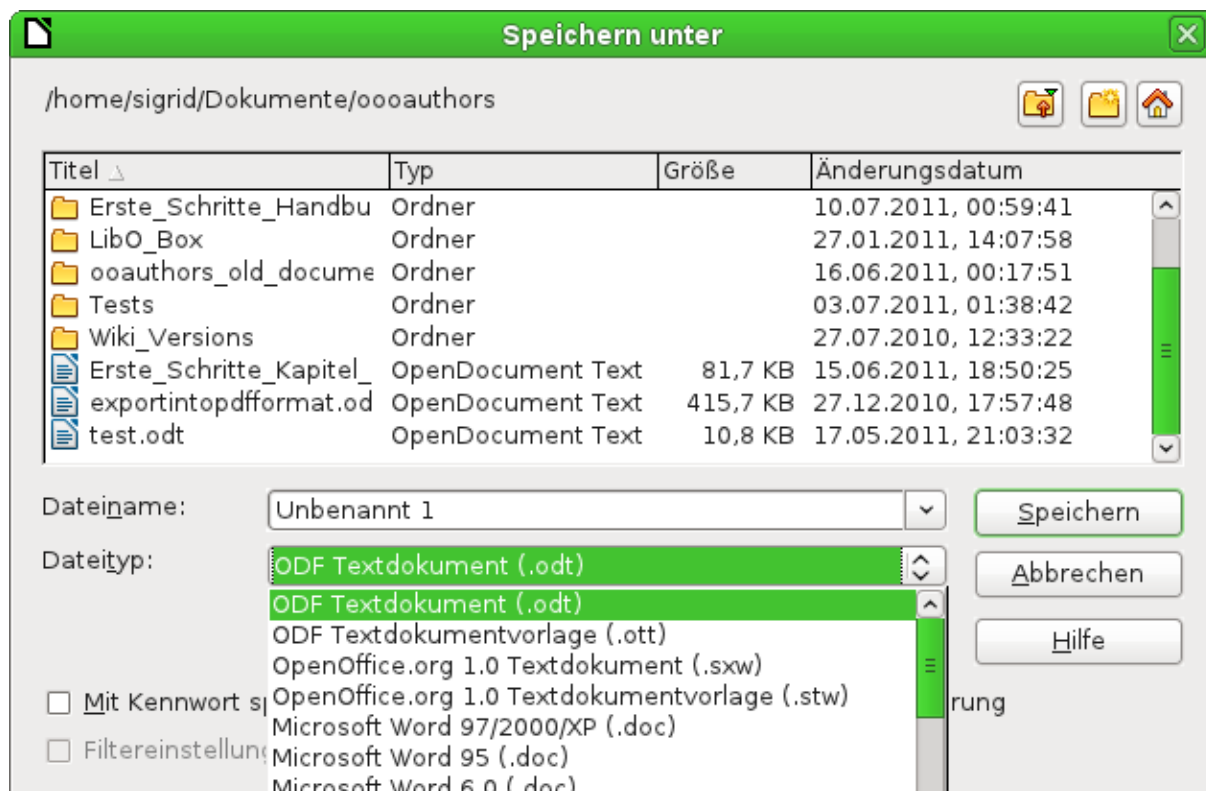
Speichern unter

/home/sigrid/Dokumente/oooauthors

| Titel | Typ | Größe | Änderungsdatum |
|---|---|---|---|
| Erste_Schritte_Handbu | Ordner | | 10.07.2011, 00:59:41 |
| LibO_Box | Ordner | | 27.01.2011, 14:07:58 |
| ooauthors_old_docume | Ordner | | 16.06.2011, 00:17:51 |
| Tests | Ordner | | 03.07.2011, 01:38:42 |
| Wiki_Versions | Ordner | | 27.07.2010, 12:33:22 |
| Erste_Schritte_Kapitel_ | OpenDocument Text | 81,7 KB | 15.06.2011, 18:50:25 |
| exportintopdfformat.od | OpenDocument Text | 415,7 KB | 27.12.2010, 17:57:48 |
| test.odt | OpenDocument Text | 10,8 KB | 17.05.2011, 21:03:32 |

Dateiname: Unbenannt 1

Speichern

Dateityp: ODF Textdokument (.odt)

Abbrechen

ODF Textdokument (.odt)
ODF Textdokumentvorlage (.ott)
OpenOffice.org 1.0 Textdokument (.sxw)
OpenOffice.org 1.0 Textdokumentvorlage (.stw)
Microsoft Word 97/2000/XP (.doc)
Microsoft Word 95 (.doc)
Microsoft Word 6.0 (.doc)

Hilfe

Mit Kennwort sp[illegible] rung

Filtereinstellung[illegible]